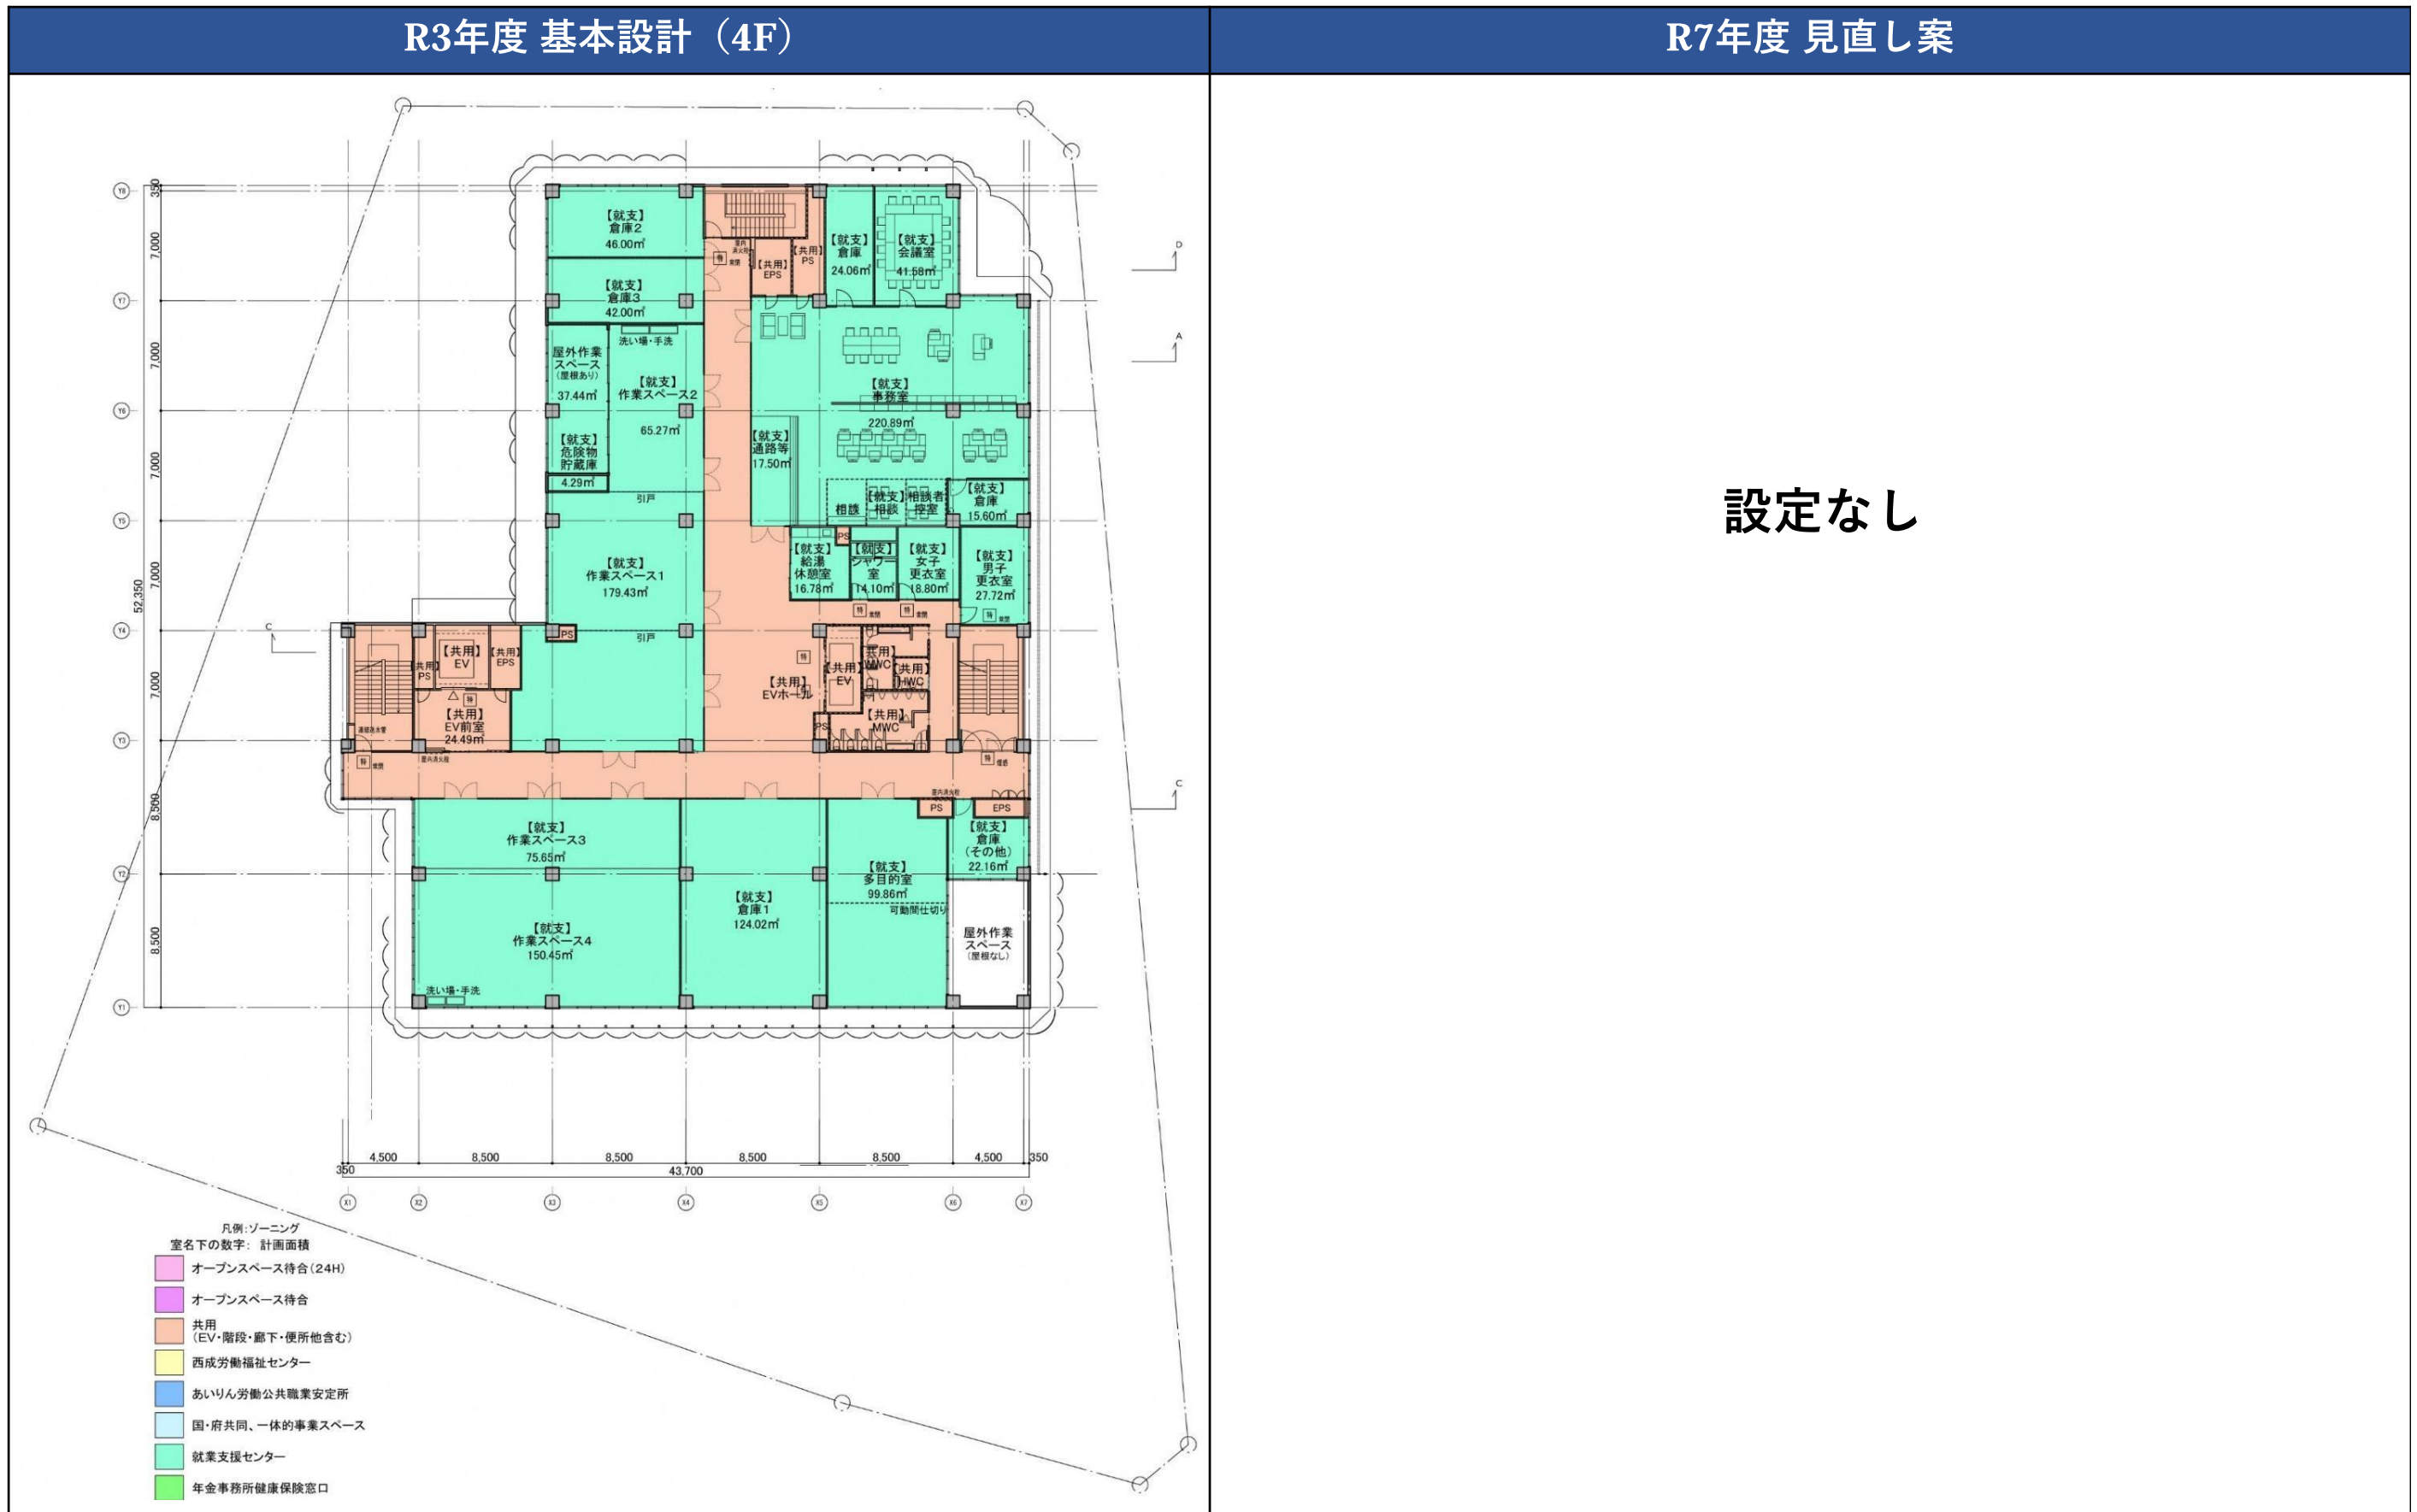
| R3年度 基本設計（4F） | R7年度 見直し案 |
|---|---|
| | 設定なし |

【就支】倉庫2 46.00㎡
【就支】倉庫3 42.00㎡
【共用】EPS
【共用】PS
【就支】倉庫 24.06㎡
【就支】会議室 41.58㎡
屋外作業スペース（屋根あり） 37.44㎡
洗い場・手洗
【就支】作業スペース2 65.27㎡
【就支】事務室 220.89㎡
【就支】危険物貯蔵庫 4.29㎡
【就支】通路等 17.50㎡
引戸
相談
【就支】相談
相談者控室
【就支】倉庫 15.60㎡
【就支】作業スペース1 179.43㎡
PS
【就支】給湯休憩室 16.78㎡
【就支】シャワー室 14.10㎡
【就支】女子更衣室 18.80㎡
【就支】男子更衣室 27.72㎡
PS
引戸
【共用】EV
【共用】EPS
【共用】PS
【共用】EV前室 24.49㎡
【共用】EVホール
【共用】EV
【共用】WWC
【共用】MWC
【共用】MWC
PS
PS
EPS
【就支】作業スペース3 75.65㎡
【就支】倉庫1 124.02㎡
【就支】多目的室 99.86㎡
可動間仕切り
【就支】倉庫（その他） 22.16㎡
【就支】作業スペース4 150.45㎡
屋外作業スペース（屋根なし）
洗い場・手洗

7,000 7,000 7,000 7,000 7,000 7,000 8,500 8,500 52,350 350
4,500 8,500 8,500 8,500 8,500 4,500 350 350 43,700
X1 X2 X3 X4 X5 X6 X7
Y1 Y2 Y3 Y4 Y5 Y6 Y7 Y8
A C D

凡例:ゾーニング
室名下の数字: 計画面積
オープンスペース待合（24H）
オープンスペース待合
共用（EV・階段・廊下・便所他含む）
西成労働福祉センター
あいりん労働公共職業安定所
国・府共同、一体的事業スペース
就業支援センター
年金事務所健康保険窓口